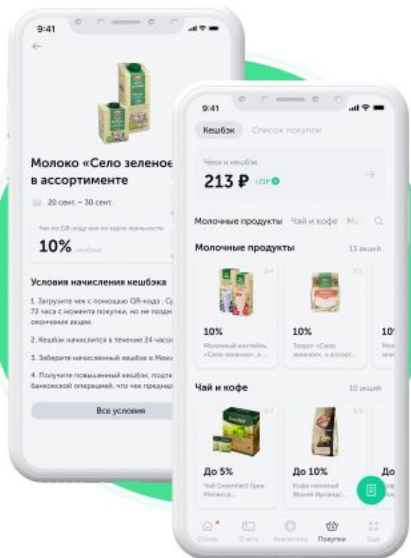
9:41

←

Молоко «Село зеленое в ассортименте

20 сент. – 30 сент.

Чек по QR-коду или по карте лояльности

10% кешбэк

Условия начисления кешбэка

1. Загрузите чек с помощью QR-кода. Сд 72 часа с момента покупки, но не позд окончания акции.

2. Кешбэк начислится в течение 24 часов

3. Заберите начисленный кешбэк в Мои

4. Получите повышенный кешбэк, подтв банковской операцией, что чек предъяв

Все условия

9:41

Кешбэк Список покупок

Чеки и кешбэк

213 ₽ +21₽

Молочные продукты Чай и кофе Мо

Молочные продукты 13 акций

10%
Молочный коктейль «Село зеленое», в...

10%
Творог «Село зеленое», в ассорт...

10%
Мо

Чай и кофе 10 акций

До 5%
Чай Greenfield Грин Мелисса...

До 10%
Кофе молотый Жокей Мусанде...

Обзор Счета Аналитика Покупки Еще